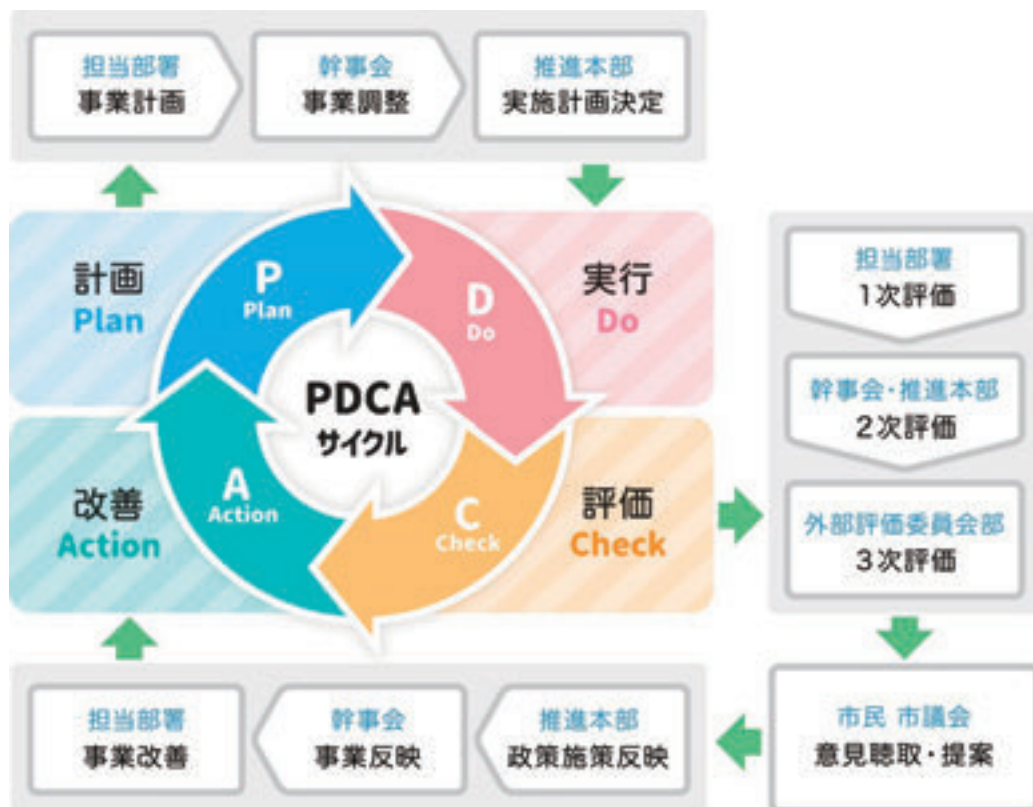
担当部署
事業計画

幹事会
事業調整

推進本部
実施計画決定

計画
Plan

P
Plan

D
Do

実行
Do

PDCA
サイクル

改善
Action

A
Action

C
Check

評価
Check

担当部署
1次評価

幹事会・推進本部
2次評価

外部評価委員会部
3次評価

市民 市議会
意見聴取・提案

推進本部
政策施策反映

幹事会
事業反映

担当部署
事業改善